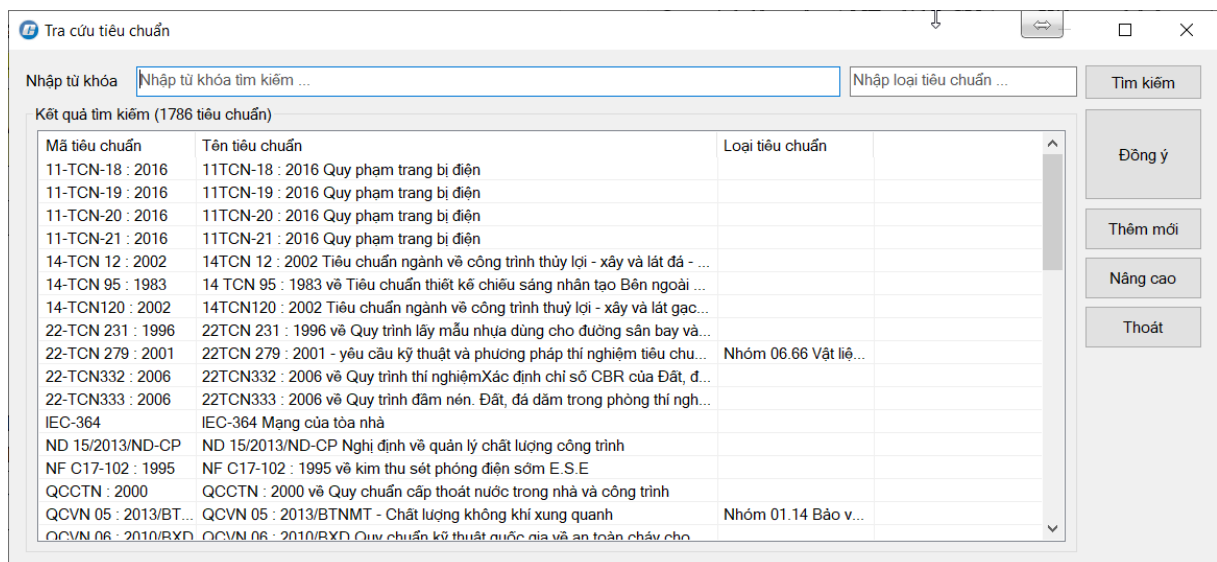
Tra cứu tiêu chuẩn

Nhập từ khóa | Nhập từ khóa tìm kiếm ... | Nhập loại tiêu chuẩn ... | Tìm kiếm

Kết quả tìm kiếm (1786 tiêu chuẩn)

| Mã tiêu chuẩn | Tên tiêu chuẩn | Loại tiêu chuẩn |
|---|---|---|
| 11-TCN-18 : 2016 | 11TCN-18 : 2016 Quy phạm trang bị điện | |
| 11-TCN-19 : 2016 | 11TCN-19 : 2016 Quy phạm trang bị điện | |
| 11-TCN-20 : 2016 | 11TCN-20 : 2016 Quy phạm trang bị điện | |
| 11-TCN-21 : 2016 | 11TCN-21 : 2016 Quy phạm trang bị điện | |
| 14-TCN 12 : 2002 | 14TCN 12 : 2002 Tiêu chuẩn ngành về công trình thủy lợi - xây và lát đá - ... | |
| 14-TCN 95 : 1983 | 14 TCN 95 : 1983 về Tiêu chuẩn thiết kế chiếu sáng nhân tạo Bên ngoài ... | |
| 14-TCN120 : 2002 | 14TCN120 : 2002 Tiêu chuẩn ngành về công trình thuỷ lợi - xây và lát gạc... | |
| 22-TCN 231 : 1996 | 22TCN 231 : 1996 về Quy trình lấy mẫu nhựa dùng cho đường sân bay và... | |
| 22-TCN 279 : 2001 | 22TCN 279 : 2001 - yêu cầu kỹ thuật và phương pháp thí nghiệm tiêu chu... | Nhóm 06.66 Vật liệ... |
| 22-TCN332 : 2006 | 22TCN332 : 2006 về Quy trình thí nghiệmXác định chỉ số CBR của Đất, đ... | |
| 22-TCN333 : 2006 | 22TCN333 : 2006 về Quy trình đầm nén. Đất, đá dăm trong phòng thí ngh... | |
| IEC-364 | IEC-364 Mạng của tòa nhà | |
| ND 15/2013/ND-CP | ND 15/2013/ND-CP Nghị định về quản lý chất lượng công trình | |
| NF C17-102 : 1995 | NF C17-102 : 1995 về kim thu sét phóng điện sớm E.S.E | |
| QCCTN : 2000 | QCCTN : 2000 về Quy chuẩn cấp thoát nước trong nhà và công trình | |
| QCVN 05 : 2013/BT... | QCVN 05 : 2013/BTNMT - Chất lượng không khí xung quanh | Nhóm 01.14 Bảo v... |
| QCVN 06 : 2010/BXD | QCVN 06 : 2010/BXD Quy chuẩn kỹ thuật quốc gia về an toàn cháy cho... | |

Đồng ý
Thêm mới
Nâng cao
Thoát